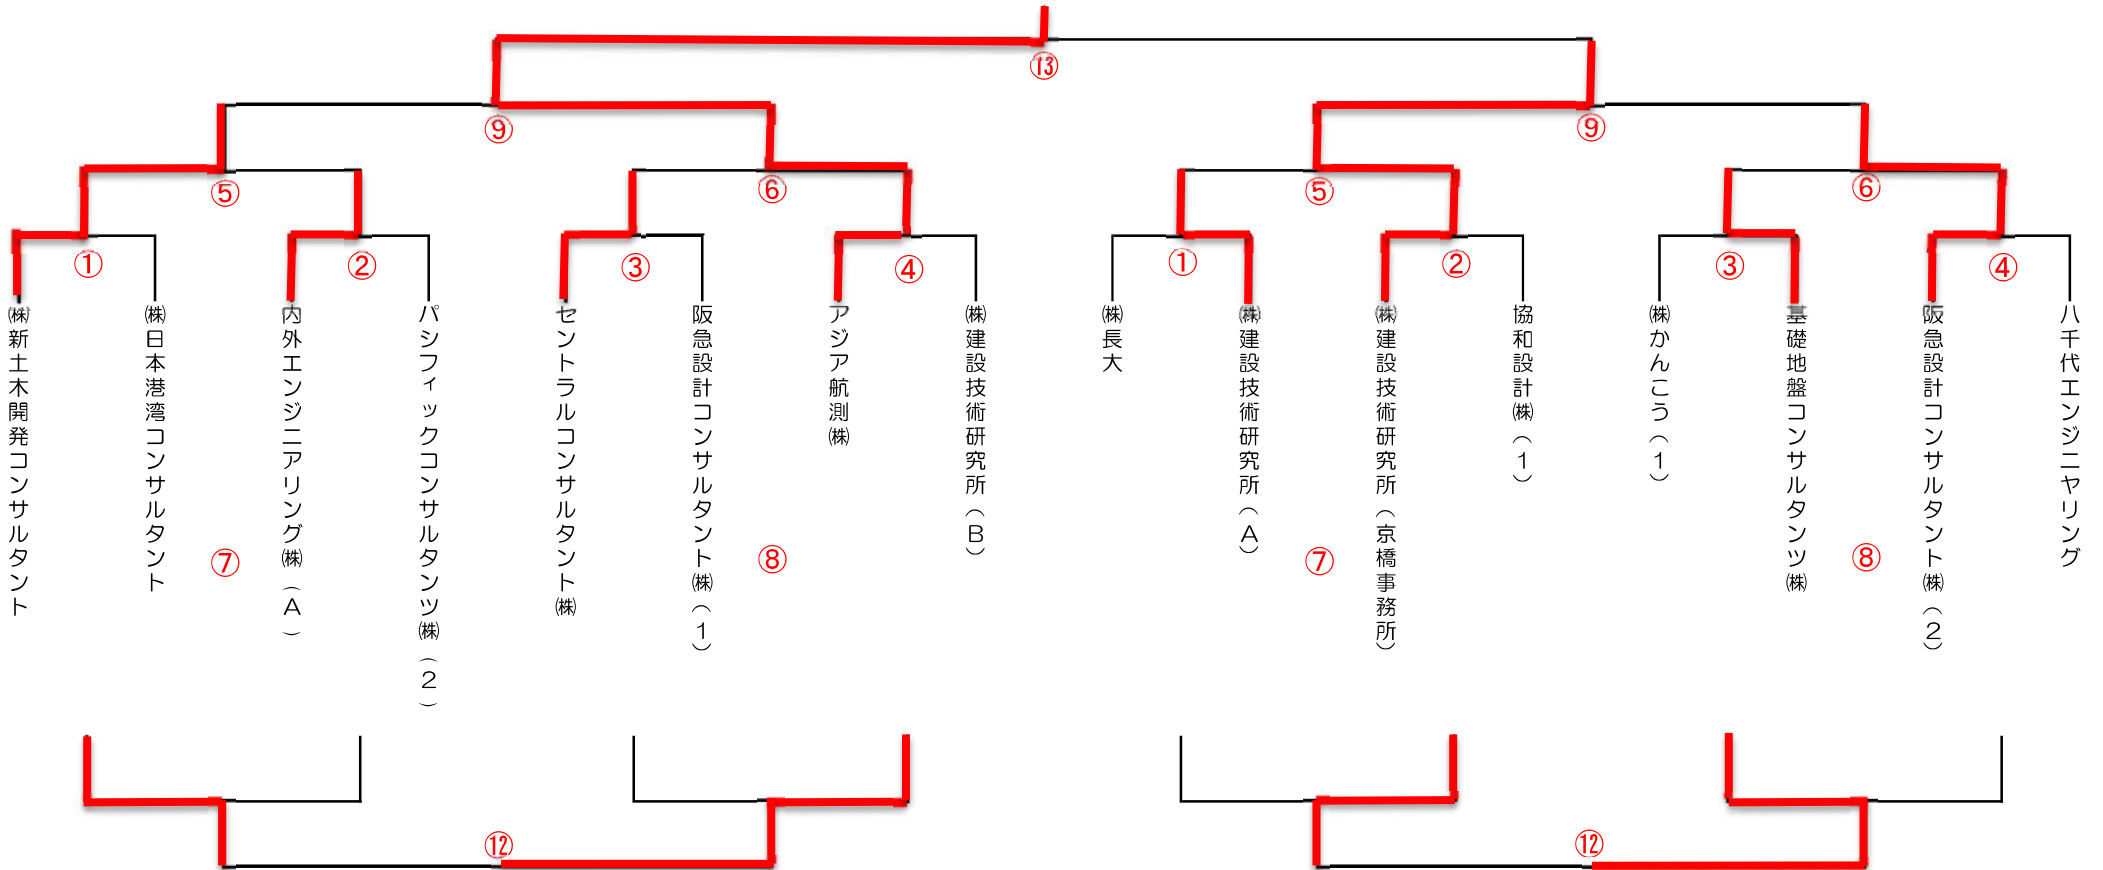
⑬

⑨

⑨

⑤

⑥

⑤

⑥

①

②

③

④

①

②

③

④

㈱新土木開発コンサルタント

㈱日本港湾コンサルタント

内外エンジニアリング㈱（A）

パシフィックコンサルタンツ㈱（2）

セントラルコンサルタント㈱

阪急設計コンサルタント㈱（1）

アジア航測㈱

㈱建設技術研究所（B）

㈱長大

㈱建設技術研究所（A）

㈱建設技術研究所（京橋事務所）

協和設計㈱（1）

㈱かんこう（1）

基礎地盤コンサルタンツ㈱

阪急設計コンサルタント㈱（2）

八千代エンジニヤリング

⑦

⑧

⑦

⑧

⑫

⑫